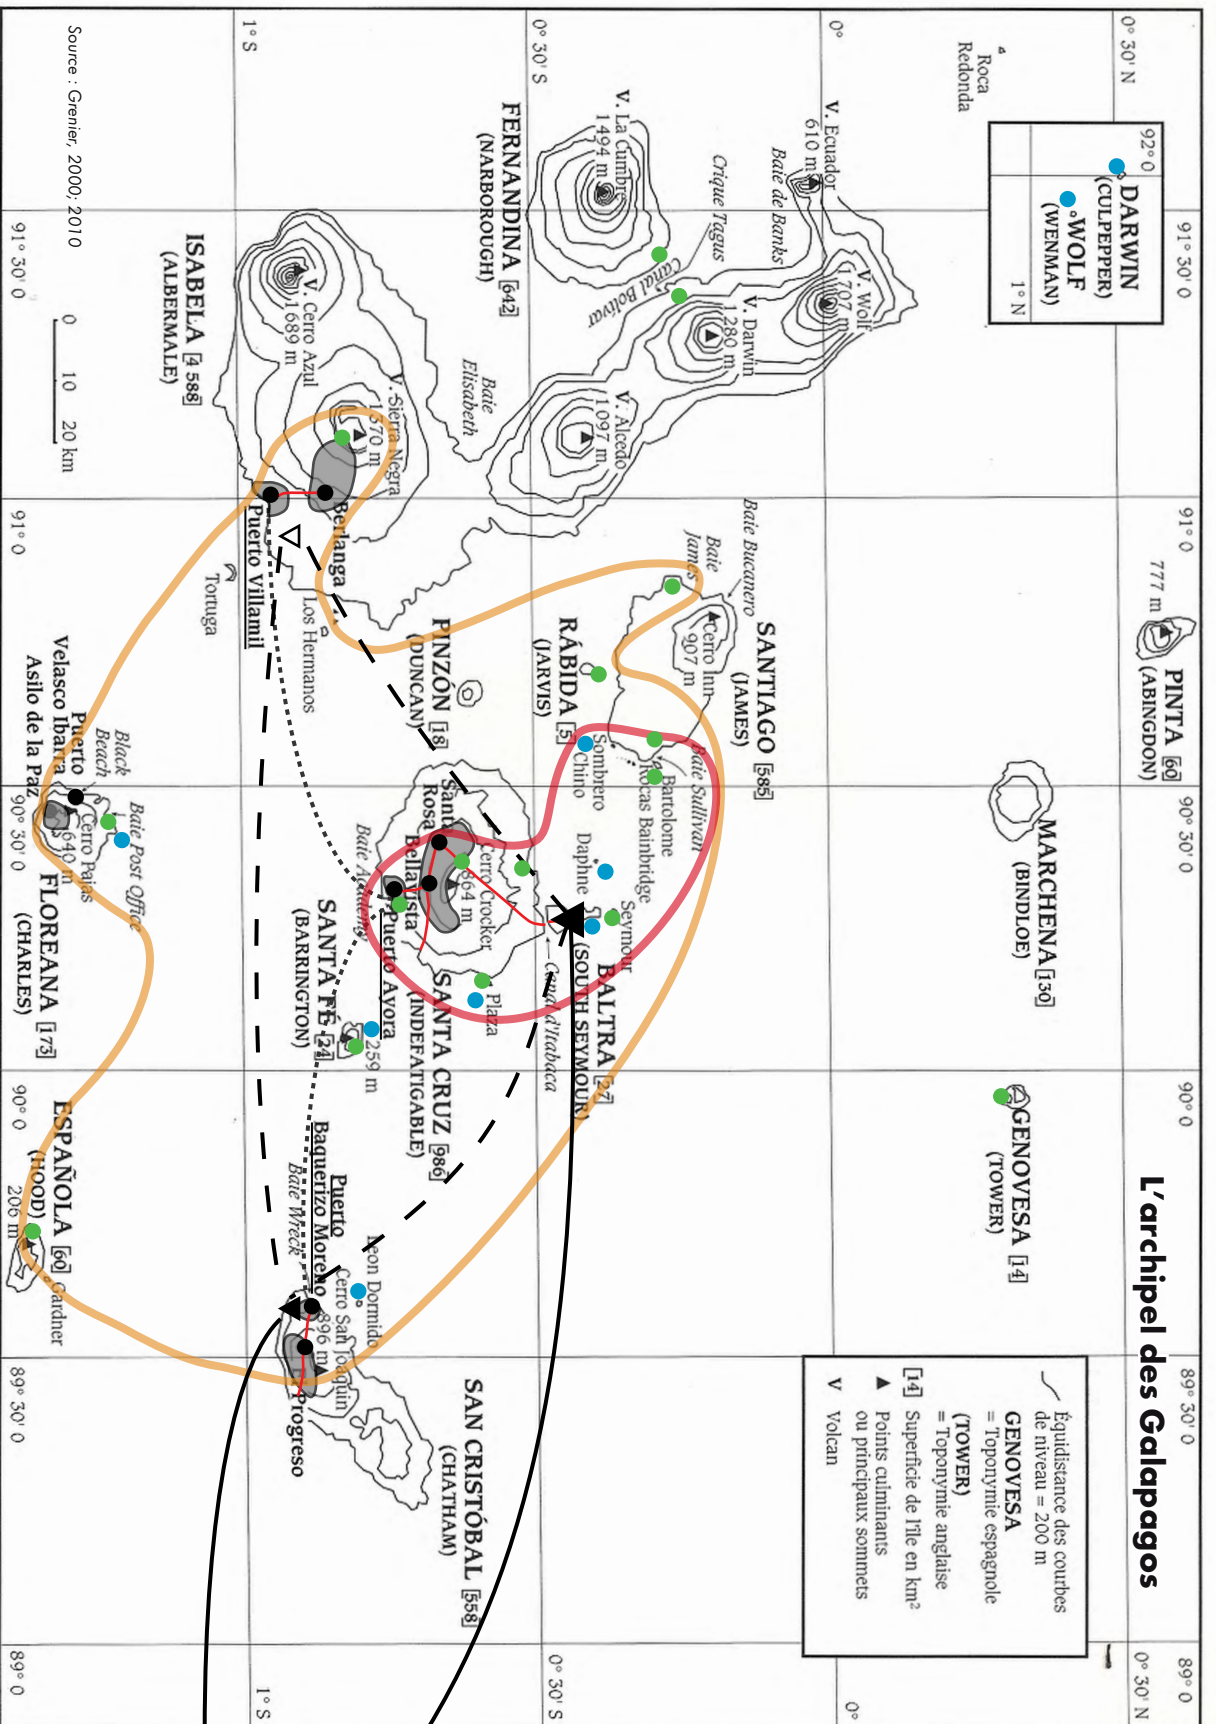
L'archipel des Galapagos

Équidistance des courbes de niveau = 200 m
GENOVESA = Toponymie espagnole
(TOWER) = Toponymie anglaise
[14] Superficie de l'île en km²
▲ Points culminants ou principaux sommets
V Volcan

DARWIN (CULPEPPER)
WOLF (WENMAN)
92° 0
1° N
Roca Redonda
V. Ecuador 610 m
Baie de Banks
Crique Tagus
Canal Bolivar
V. La Cumbre 1 494 m
V. Wolf 1 707 m
V. Darwin 1 280 m
V. Alcedo 1 097 m
FERNANDINA (NARBOROUGH) [642]
Baie Elisabeth
V. Cerro Azul 1 689 m
V. Sierra Negra 1 370 m
ISABELA (ALBEMARLE) [4 588]
Berlanga
Puerto Villamil
Tortuga
Los Hermanos
PINTA (ABINGDON) [60]
777 m
Baie Bucanero
Baie James
Cerro Inn 907 m
SANTIAGO (JAMES) [585]
RÁBIDA (JARVIS) [5]
PINZÓN (DUNCAN) [18]
Sombrero Chino
Baie Sullivan
Bartolome
Rocas Bainbridge
Daphne
Seymour
MARCHENA (BINDLOE) [130]
GENOVESA (TOWER) [14]
Santa Rosa
Bellavista
Cerro Crocker 864 m
Baie Academy
Puerto Ayora
Canal d'Itabaca
BALTRA (SOUTH SEYMOUR) [27]
Plaza
SANTA CRUZ (INDEFATIGABLE) [986]
SANTA FÉ (BARRINGTON) [24]
259 m
Black Beach
Puerto Velasco Ibarra
Asilo de la Paz
Cerro Pajas 640 m
Baie Post Office
FLOREANA (CHARLES) [173]
ESPAÑOLA (HOOD) [60]
206 m
Gardner
Leon Dormido
Cerro San Joaquin 896 m
Puerto Baquerizo Moreno
Baie Wreck
Progreso
SAN CRISTÓBAL (CHATHAM) [558]
0° 30' N
0°
0° 30' S
1° S
91° 30' 0
91° 0
90° 30' 0
90° 0
89° 30' 0
89° 0
0 10 20 km
Source : Grenier, 2000; 2010